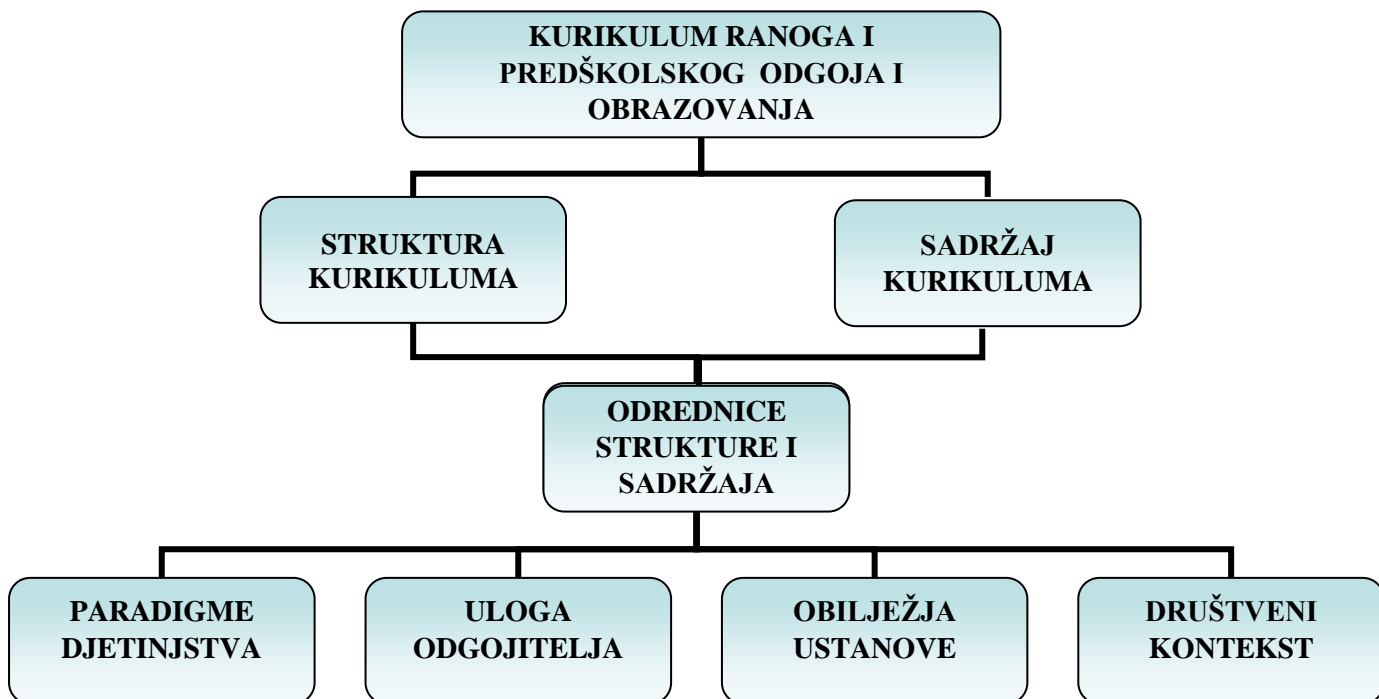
KURIKULUM RANOGA I PREDŠKOLSKOG ODGOJA I OBRAZOVANJA

STRUKTURA KURIKULUMA

SADRŽAJ KURIKULUMA

ODREDNICE STRUKTURE I SADRŽAJA

PARADIGME DJETINJSTVA

ULOGA ODGOJITELJA

OBILJEŽJA USTANOVE

DRUŠTVENI KONTEKST